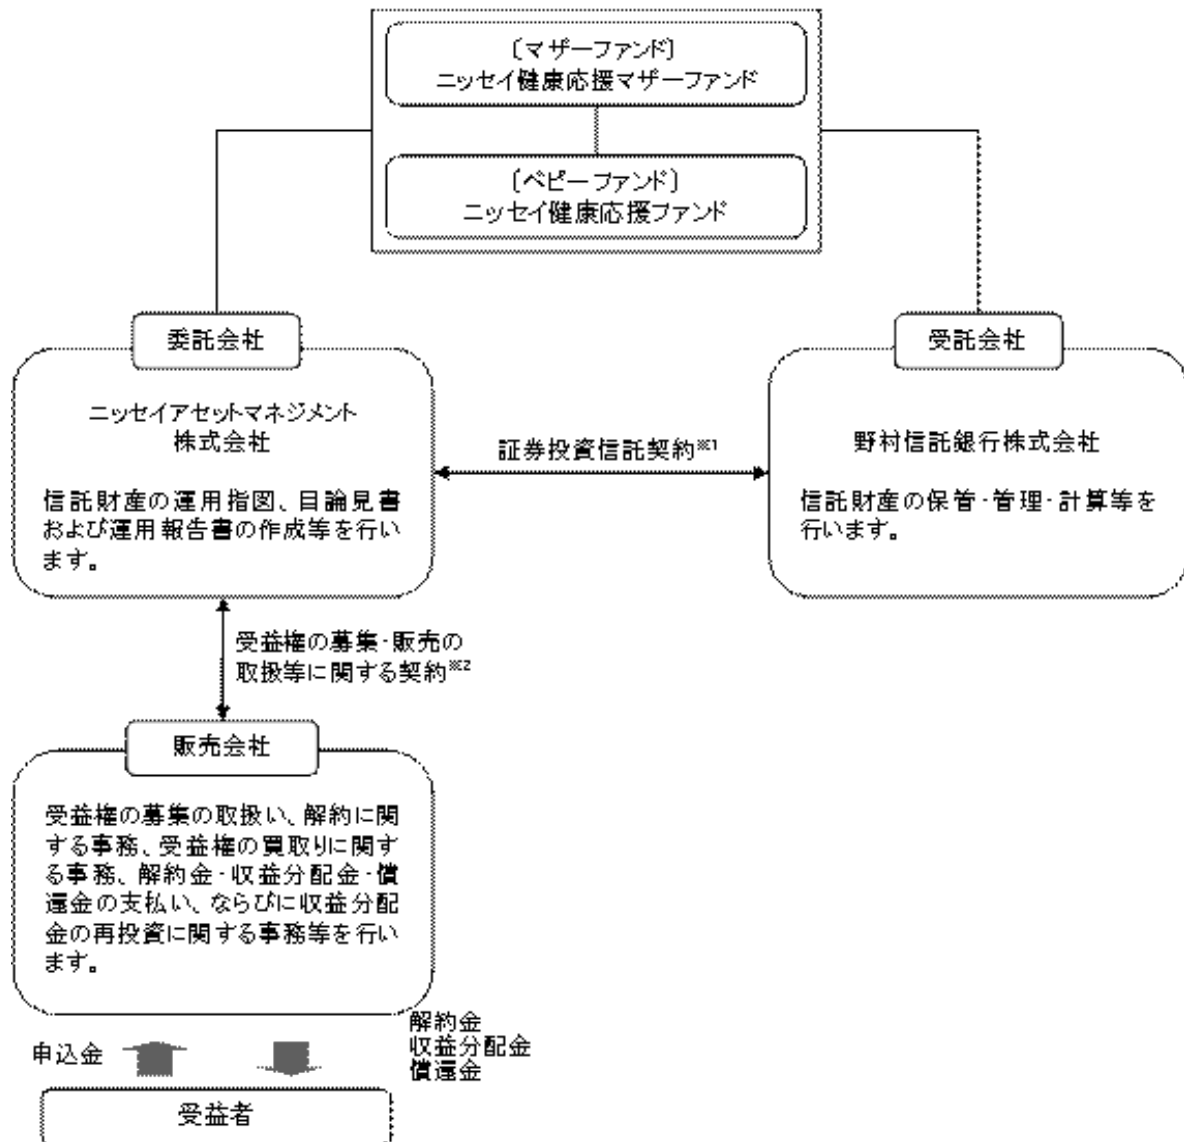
〔マザーファンド〕
ニッセイ健康応援マザーファンド

〔ベビーファンド〕
ニッセイ健康応援ファンド

委託会社

ニッセイアセットマネジメント株式会社

信託財産の運用指図、目論見書および運用報告書の作成等を行います。

証券投資信託契約※1

受託会社

野村信託銀行株式会社

信託財産の保管・管理・計算等を行います。

受益権の募集・販売の取扱等に関する契約※2

販売会社

受益権の募集の取扱い、解約に関する事務、受益権の買取りに関する事務、解約金・収益分配金・償還金の支払い、ならびに収益分配金の再投資に関する事務等を行います。

申込金

解約金
収益分配金
償還金

受益者